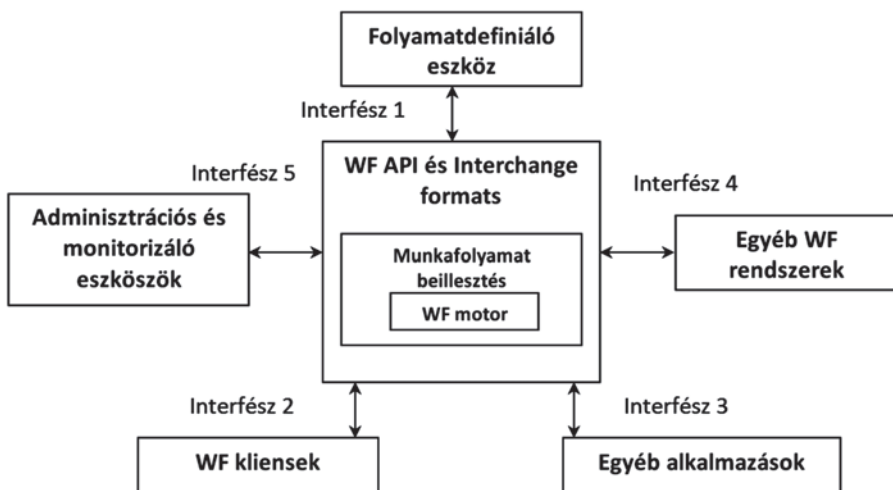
Folyamatdefiniáló eszköz

Interfész 1

Interfész 5

WF API és Interchange formats

Interfész 4

Adminisztrációs és monitorizáló eszközök

Munkafolyamat beillesztés

WF motor

Egyéb WF rendszerek

Interfész 2

Interfész 3

WF kliensek

Egyéb alkalmazások